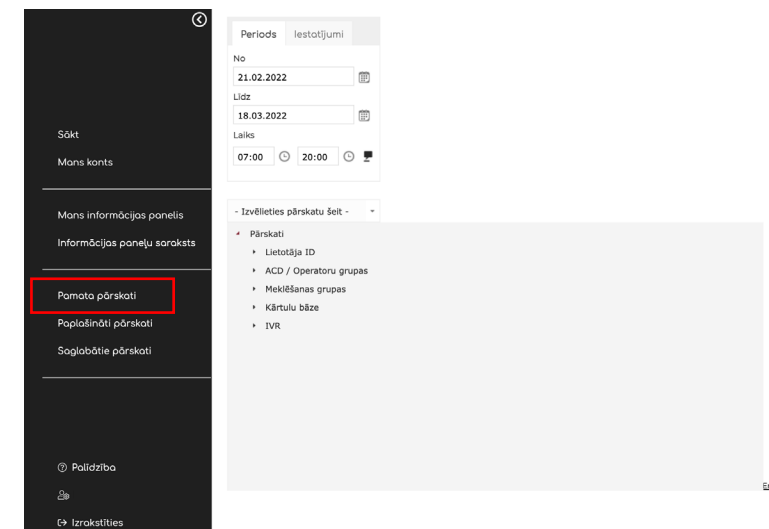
Sākt

Mans konts

Mans informācijas panelis

Informācijas paneļu saraksts

Pamata pārskati

Paplašināti pārskati

Saglabātie pārskati

Palīdzība

Izrakstīties

Periods Iestatījumi

No

21.02.2022

Līdz

18.03.2022

Laiks

07:00 20:00

- Izvēlieties pārskatu šeit -

Pārskati

Lietotāja ID

ACD / Operatoru grupas

Meklēšanas grupas

Kārtulu bāze

IVR